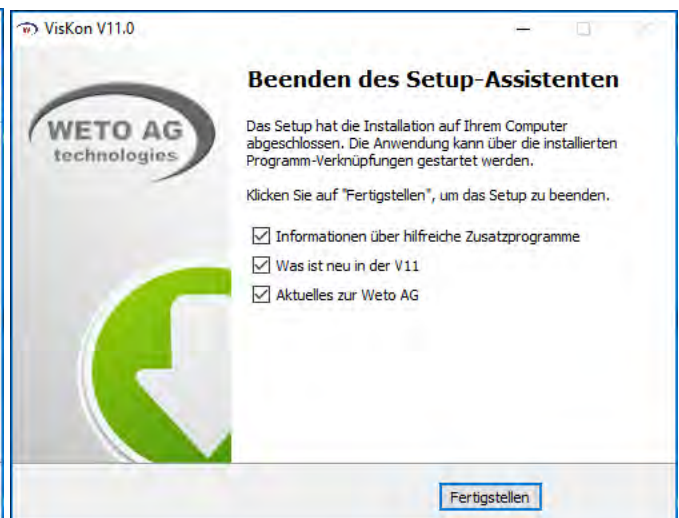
VisKon V11.0

WETO AG
technologies

Beenden des Setup-Assistenten

Das Setup hat die Installation auf Ihrem Computer abgeschlossen. Die Anwendung kann über die installierten Programm-Verknüpfungen gestartet werden.

Klicken Sie auf "Fertigstellen", um das Setup zu beenden.

☑ Informationen über hilfreiche Zusatzprogramme
☑ Was ist neu in der V11
☑ Aktuelles zur Weto AG

Fertigstellen